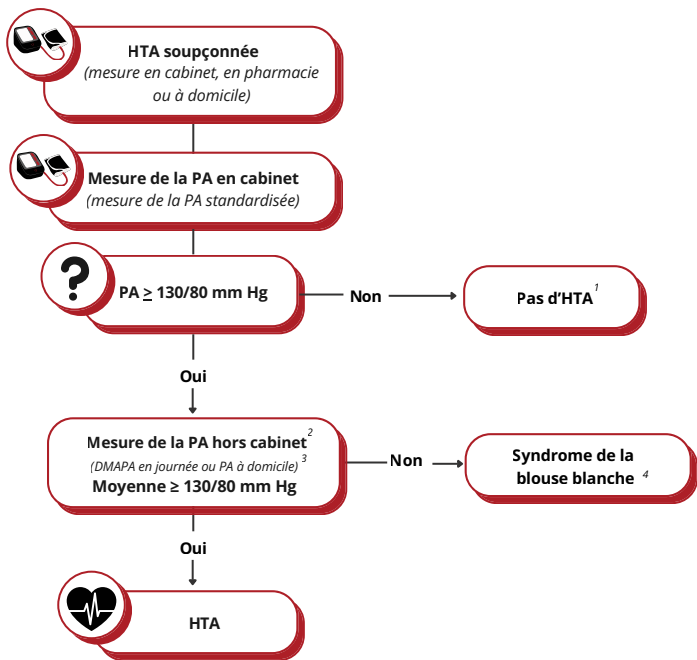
HTA soupçonnée
(mesure en cabinet, en pharmacie ou à domicile)

Mesure de la PA en cabinet
(mesure de la PA standardisée)

PA $\geq$ 130/80 mm Hg

Non

Pas d'HTA$^{1}$

Oui

Mesure de la PA hors cabinet$^{2}$
(DMAPA en journée ou PA à domicile)$^{3}$
Moyenne ≥ 130/80 mm Hg

Non

Syndrome de la blouse blanche $^{4}$

Oui

HTA